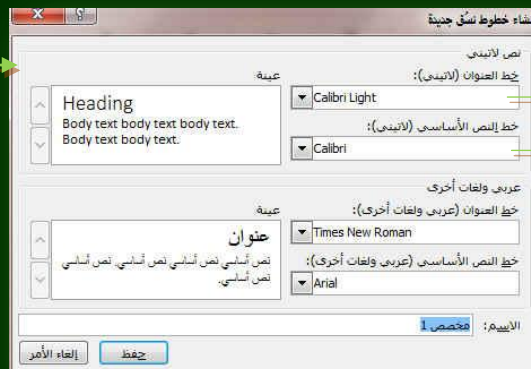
?
شاء خطوط نسق جديدة

نص لاتيني
خط العنوان (لاتيني):
Calibri Light
خط النص الأساسي (لاتيني):
Calibri
عينة
Heading
Body text body text body text. Body text body text.

عربي ولغات أخرى
خط العنوان (عربي ولغات أخرى):
Times New Roman
خط النص الأساسي (عربي ولغات أخرى):
Arial
عينة
عنوان
نص أساسي نص أساسي نص أساسي. نص أساسي نص أساسي.

الاسم: مخصص 1
حفظ
إلغاء الأمر